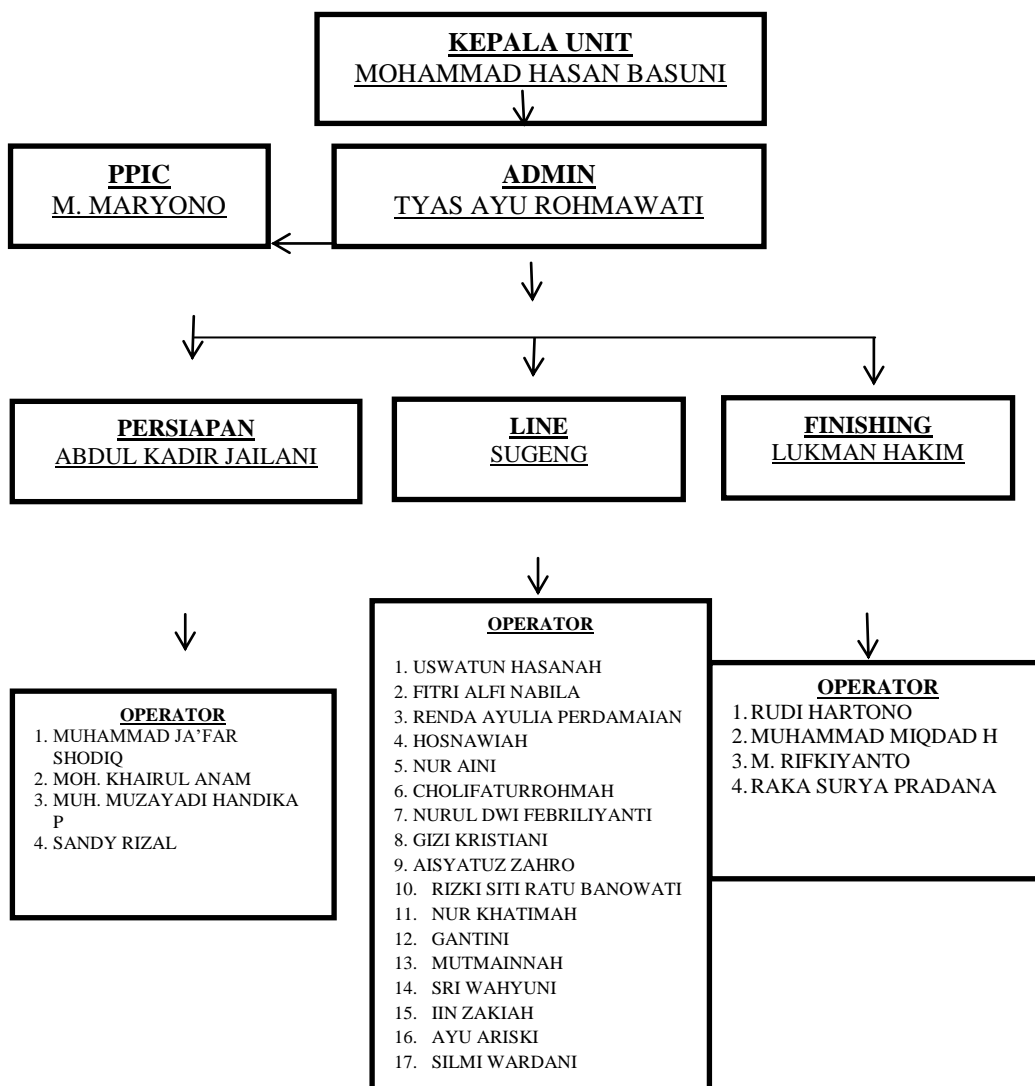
KEPALA UNIT
MOHAMMAD HASAN BASUNI

PPIC
M. MARYONO

ADMIN
TYAS AYU ROHMAWATI

PERSIAPAN
ABDUL KADIR JAILANI

LINE
SUGENG

FINISHING
LUKMAN HAKIM

OPERATOR
1. MUHAMMAD JA'FAR SHODIQ
2. MOH. KHAIRUL ANAM
3. MUH. MUZAYADI HANDIKA P
4. SANDY RIZAL

OPERATOR
1. USWATUN HASANAH
2. FITRI ALFI NABILA
3. RENDA AYULIA PERDAMAIAN
4. HOSNAWIAH
5. NUR AINI
6. CHOLIFATURROHMAH
7. NURUL DWI FEBRILIYANTI
8. GIZI KRISTIANI
9. AISYATUZ ZAHRO
10. RIZKI SITI RATU BANOWATI
11. NUR KHATIMAH
12. GANTINI
13. MUTMAINNAH
14. SRI WAHYUNI
15. IIN ZAKIAH
16. AYU ARISKI
17. SILMI WARDANI

OPERATOR
1. RUDI HARTONO
2. MUHAMMAD MIQDAD H
3. M. RIFKIYANTO
4. RAKA SURYA PRADANA